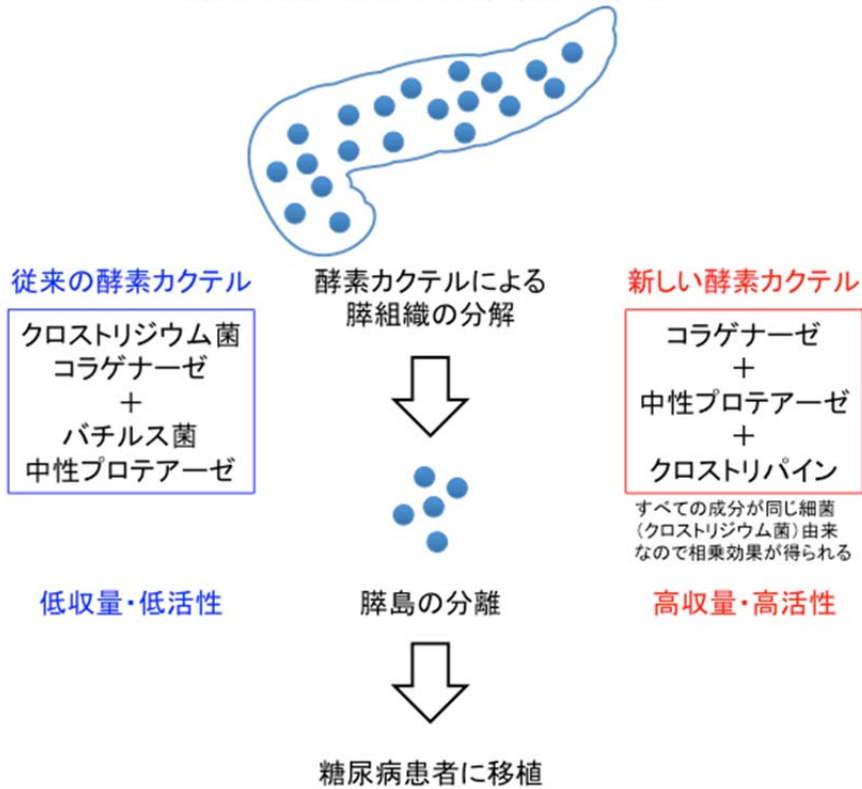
従来の酵素カクテル

クロストリジウム菌
コラゲナーゼ
＋
バチルス菌
中性プロテアーゼ

低収量・低活性

酵素カクテルによる
膵組織の分解

膵島の分離

糖尿病患者に移植

新しい酵素カクテル

コラゲナーゼ
＋
中性プロテアーゼ
＋
クロストリパイン

すべての成分が同じ細菌
（クロストリジウム菌）由来
なので相乗効果が得られる

高収量・高活性